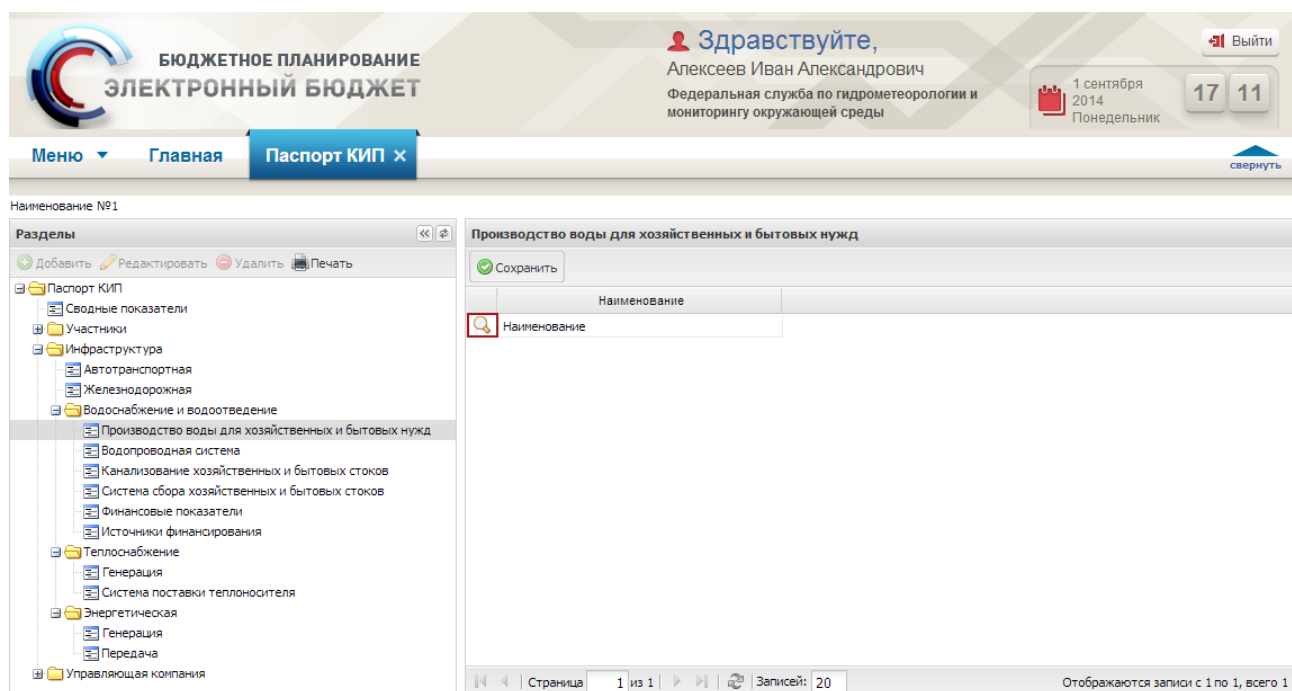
БЮДЖЕТНОЕ ПЛАНИРОВАНИЕ
ЭЛЕКТРОННЫЙ БЮДЖЕТ

Здравствуйте,
Алексеев Иван Александрович
Федеральная служба по гидрометеорологии и мониторингу окружающей среды

Выйти

1 сентября
2014
Понедельник
17 11

Меню ▾ Главная Паспорт КИП ×

свернуть

Наименование №1

Разделы

Добавить Редактировать Удалить Печать

Паспорт КИП
Сводные показатели
Участники
Инфраструктура
Автотранспортная
Железнодорожная
Водоснабжение и водоотведение
Производство воды для хозяйственных и бытовых нужд
Водопроводная система
Канализование хозяйственных и бытовых стоков
Система сбора хозяйственных и бытовых стоков
Финансовые показатели
Источники финансирования
Теплоснабжение
Генерация
Система поставки теплоносителя
Энергетическая
Генерация
Передача
Управляющая компания

Производство воды для хозяйственных и бытовых нужд

Сохранить

| | Наименование |
|---|---|
| | Наименование |

Страница 1 из 1 Записей: 20

Отображаются записи с 1 по 1, всего 1